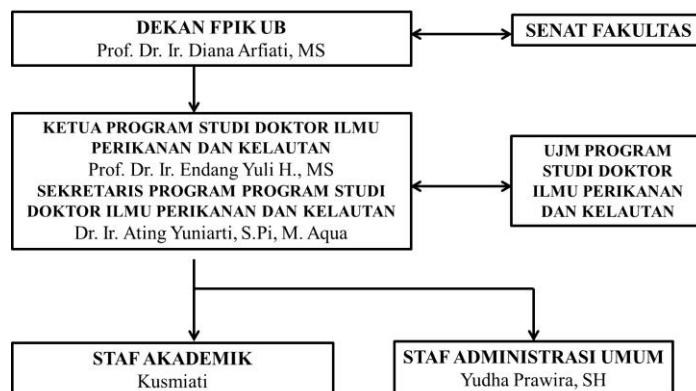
DEKAN FPIK UB
Prof. Dr. Ir. Diana Arfiati, MS

SENAT FAKULTAS

KETUA PROGRAM STUDI DOKTOR ILMU PERIKANAN DAN KELAUTAN
Prof. Dr. Ir. Endang Yuli H., MS
SEKRETARIS PROGRAM PROGRAM STUDI DOKTOR ILMU PERIKANAN DAN KELAUTAN
Dr. Ir. Ating Yuniarti, S.Pi, M. Aqua

UJM PROGRAM STUDI DOKTOR ILMU PERIKANAN DAN KELAUTAN

STAF AKADEMIK
Kusmiati

STAF ADMINISTRASI UMUM
Yudha Prawira, SH